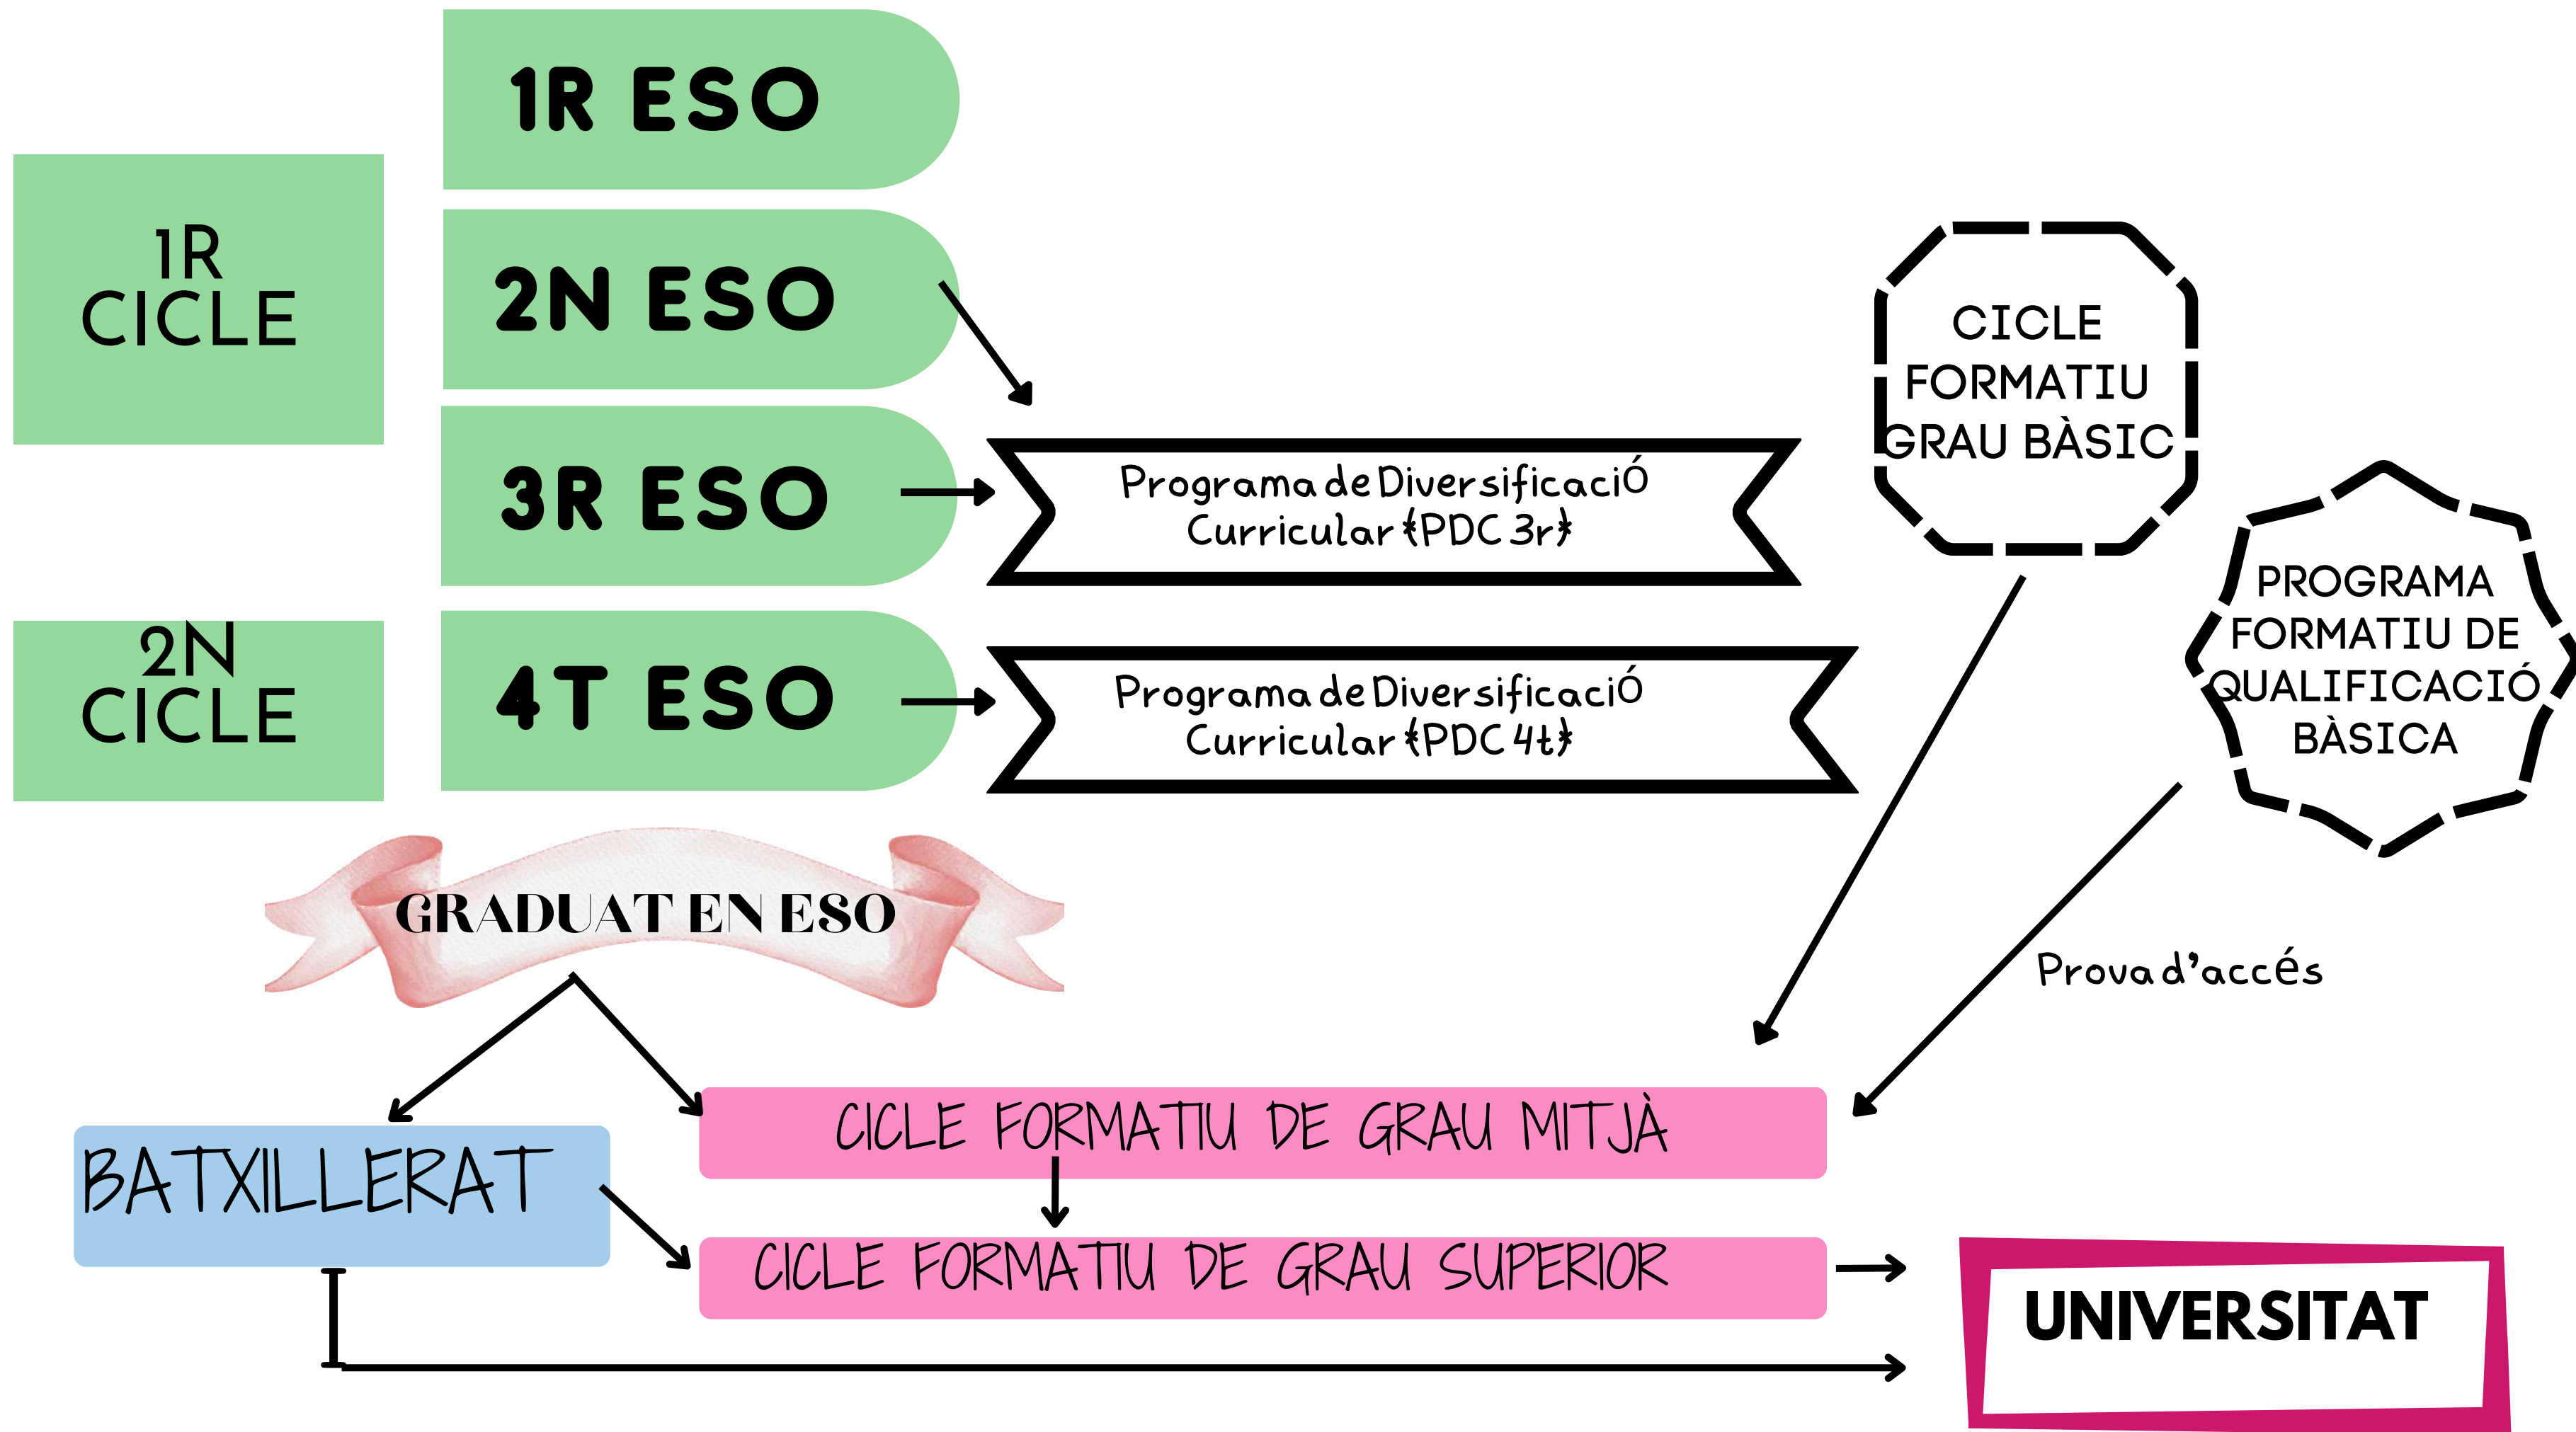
1R ESO

1R CICLE

2N ESO

3R ESO

Programa de Diversificació Curricular {PDC 3r}

CICLE FORMATIU GRAU BÀSIC

2N CICLE

4T ESO

Programa de Diversificació Curricular {PDC 4t}

PROGRAMA FORMATIU DE QUALIFICACIÓ BÀSICA

GRADUAT EN ESO

Prova d'accés

BATXILLERAT

CICLE FORMATIU DE GRAU MITJÀ

CICLE FORMATIU DE GRAU SUPERIOR

UNIVERSITAT